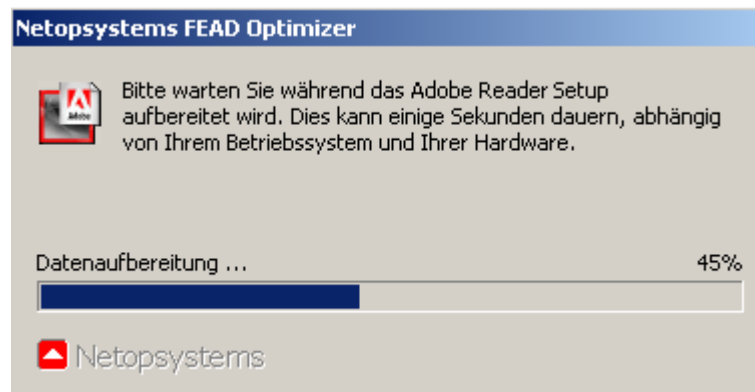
Netopsystems FEAD Optimizer

Adobe

Bitte warten Sie während das Adobe Reader Setup aufbereitet wird. Dies kann einige Sekunden dauern, abhängig von Ihrem Betriebssystem und Ihrer Hardware.

Datenaufbereitung ...

45%

Netopsystems